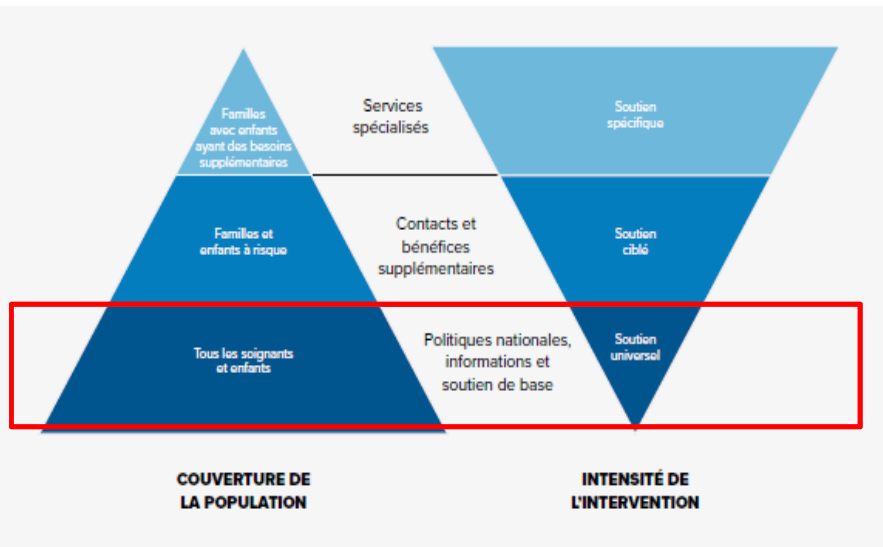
Familles avec enfants ayant des besoins supplémentaires

Services spécialisés

Soutien spécifique

Familles et enfants à risque

Contacts et bénéfices supplémentaires

Soutien ciblé

Tous les soignants et enfants

Politiques nationales, informations et soutien de base

Soutien universel

COUVERTURE DE LA POPULATION

INTENSITÉ DE L'INTERVENTION